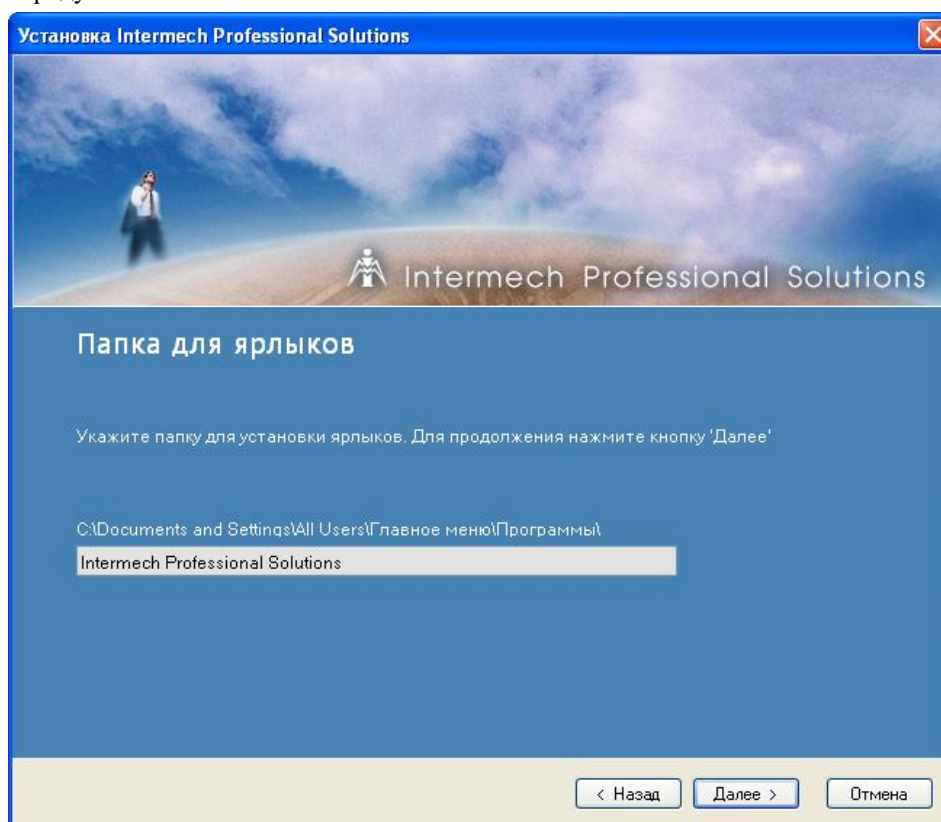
Установка Intermech Professional Solutions

Intermech Professional Solutions

Папка для ярлыков

Укажите папку для установки ярлыков. Для продолжения нажмите кнопку 'Далее'

C:\Documents and Settings\All Users\Главное меню\Программы\

Intermech Professional Solutions

< Назад
Далее >
Отмена